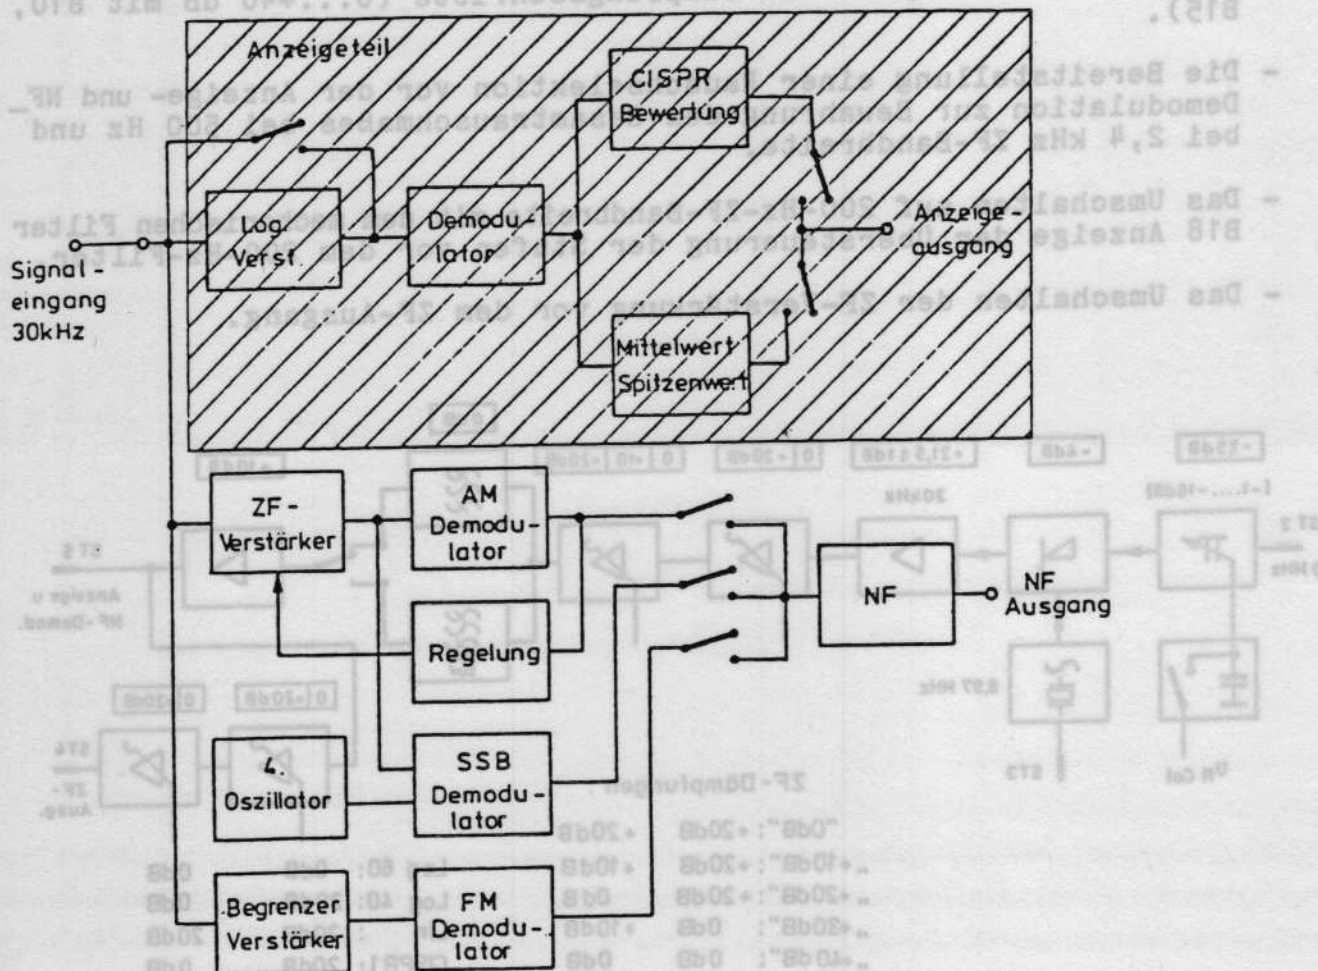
Anzeigeteil

CISPR Bewertung

Log. Verst.

Demodulator

Anzeige-ausgang

Signal-eingang 30kHz

Mittelwert Spitzenwert

ZF-Verstärker

AM Demodulator

NF

NF Ausgang

Regelung

4. Oszillator

SSB Demodulator

Begrenzer Verstärker

FM Demodulator